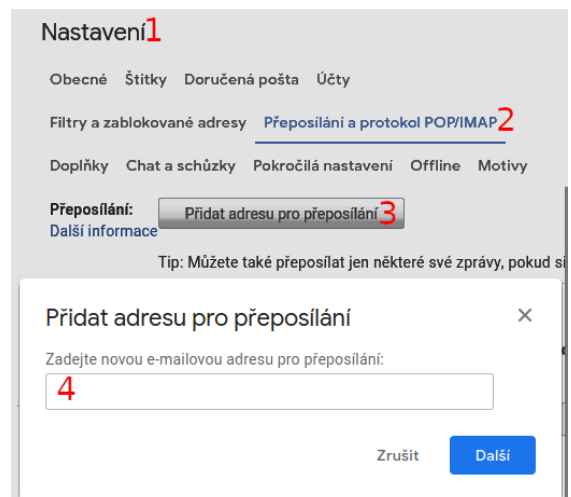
Nastavení1

Obecné Štítky Doručená pošta Účty

Filtry a zablokované adresy Přeposílání a protokol POP/IMAP2

Doplňky Chat a schůzky Pokročilá nastavení Offline Motivy

Přeposílání: Přidat adresu pro přeposílání3
Další informace

Tip: Můžete také přeposílat jen některé své zprávy, pokud si

Přidat adresu pro přeposílání ×

Zadejte novou e-mailovou adresu pro přeposílání:

4

Zrušit Další